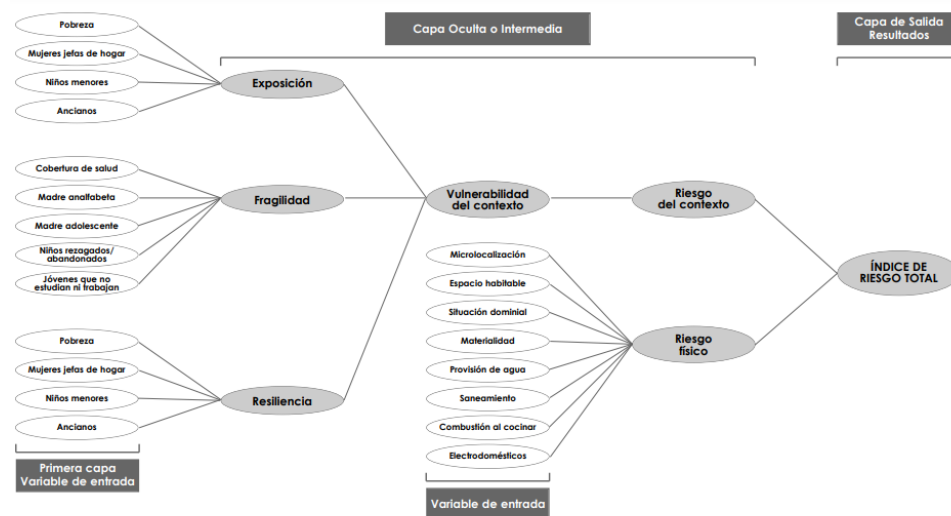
Capa Oculta o Intermedia

Capa de Salida Resultados

Pobreza

Mujeres jefas de hogar

Niños menores

Ancianos

Exposición

Cobertura de salud

Madre analfabeta

Madre adolescente

Niños rezagados/ abandonados

Jóvenes que no estudian ni trabajan

Fragilidad

Vulnerabilidad del contexto

Riesgo del contexto

Pobreza

Mujeres jefas de hogar

Niños menores

Ancianos

Resiliencia

Microlocalización

Espacio habitable

Situación dominial

Materialidad

Provisión de agua

Saneamiento

Combustión al cocinar

Electrodomésticos

Riesgo físico

ÍNDICE DE RIESGO TOTAL

Primera capa Variable de entrada

Variable de entrada